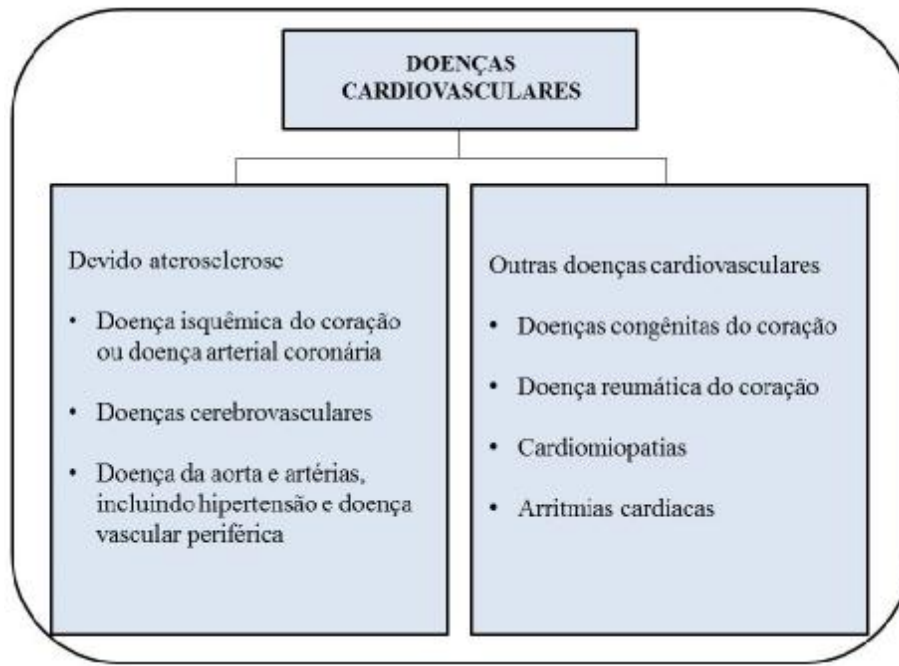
DOENÇAS CARDIOVASCULARES

Devido aterosclerose

- Doença isquêmica do coração ou doença arterial coronária
- Doenças cerebrovasculares
- Doença da aorta e artérias, incluindo hipertensão e doença vascular periférica

Outras doenças cardiovasculares

- Doenças congênitas do coração
- Doença reumática do coração
- Cardiomiopatias
- Arritmias cardiacas